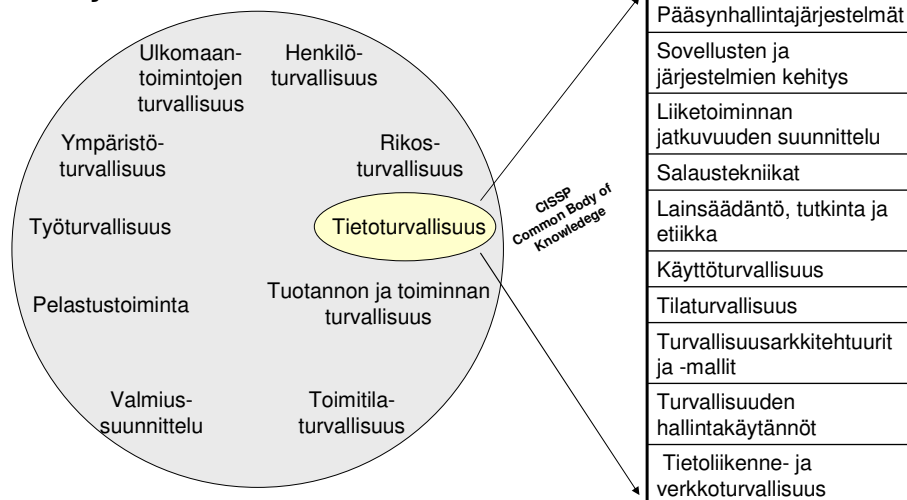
Ulkomaantoimintojen turvallisuus

Henkilöturvallisuus

Ympäristöturvallisuus

Rikosturvallisuus

Työturvallisuus

Tietoturvallisuus

Pelastustoiminta

Tuotannon ja toiminnan turvallisuus

Valmiussuunnittelu

Toimitilaturvallisuus

CISSP Common Body of Knowledege

| Pääsynhallintajärjestelmät |
|---|
| Sovellusten ja järjestelmien kehitys |
| Liiketoiminnan jatkuvuuden suunnittelu |
| Salaustekniikat |
| Lainsäädäntö, tutkinta ja etiikka |
| Käyttöturvallisuus |
| Tilaturvallisuus |
| Turvallisuusarkkitehtuurit ja -mallit |
| Turvallisuuden hallintakäytännöt |
| Tietoliikenne- ja verkkoturvallisuus |